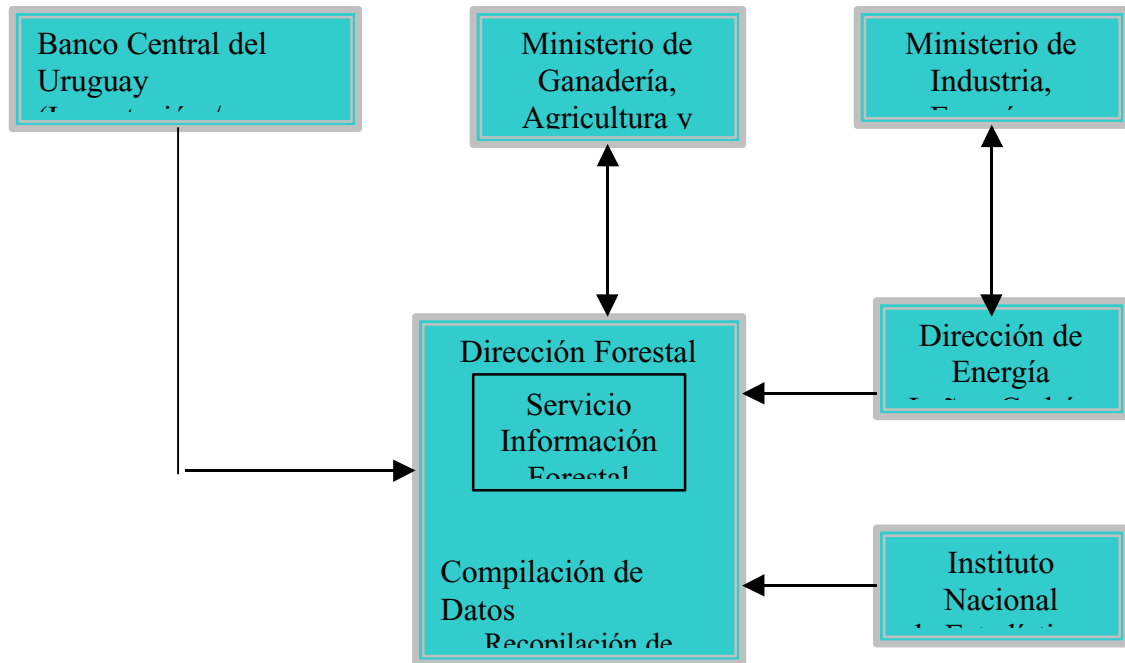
Banco Central del Uruguay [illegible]

Ministerio de Ganadería, Agricultura y

Ministerio de Industria, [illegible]

Dirección Forestal

Servicio Información Forestal

Compilación de Datos

Recopilación de

Dirección de Energía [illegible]

Instituto Nacional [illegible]